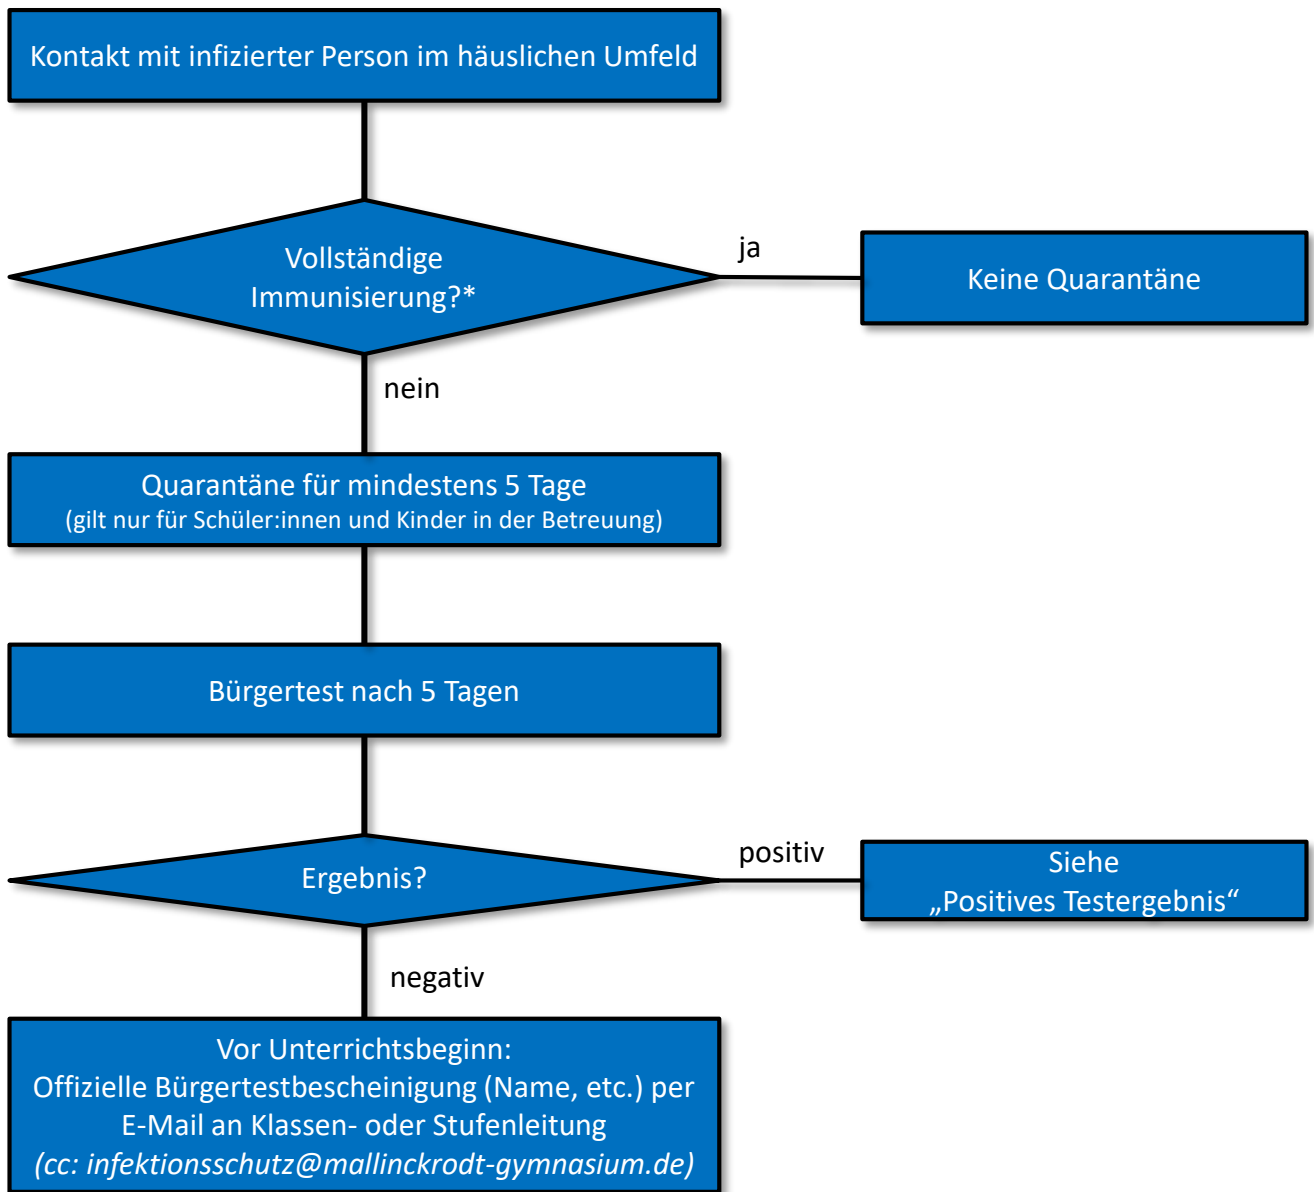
Kontakt mit infizierter Person im häuslichen Umfeld

Vollständige Immunisierung?*

ja

Keine Quarantäne

nein

Quarantäne für mindestens 5 Tage
(gilt nur für Schüler:innen und Kinder in der Betreuung)

Bürgertest nach 5 Tagen

Ergebnis?

positiv

Siehe „Positives Testergebnis“

negativ

Vor Unterrichtsbeginn:
Offizielle Bürgertestbescheinigung (Name, etc.) per E-Mail an Klassen- oder Stufenleitung
(cc: infektionsschutz@mallinckrodt-gymnasium.de)